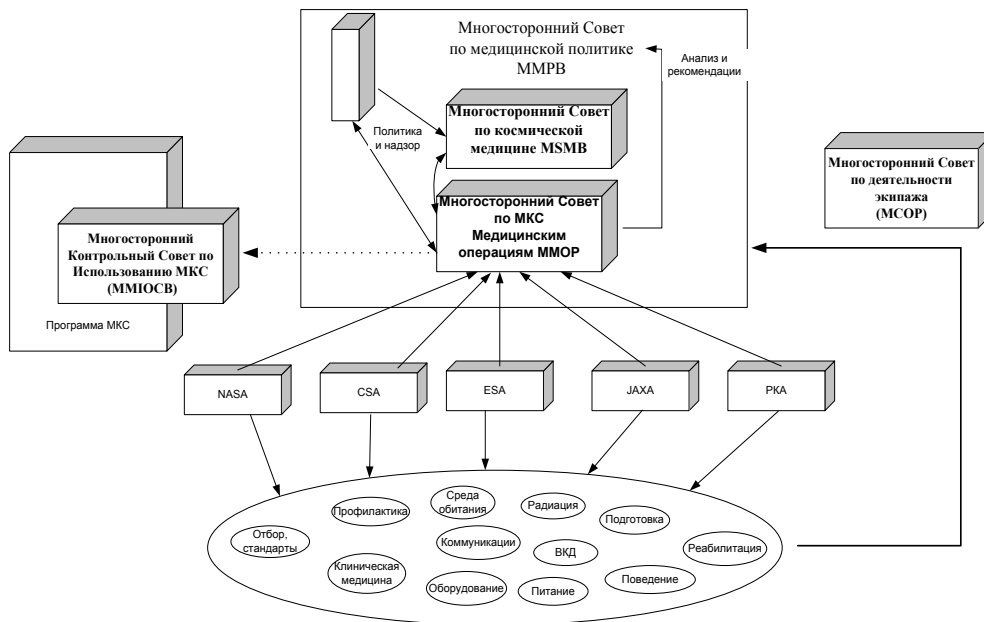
Многосторонний Совет по медицинской политике ММРВ

Анализ и рекомендации

Многосторонний Совет по космической медицине MSMB

Политика и надзор

Многосторонний Совет по деятельности экипажа (MCOP)

Многосторонний Совет по МКС Медицинским операциям ММОР

Многосторонний Контрольный Совет по Использованию МКС (MMIOCB)

Программа МКС

NASA

CSA

ESA

JAXA

PKA

Отбор, стандарты

Профилактика

Среда обитания

Радиация

Подготовка

Реабилитация

Коммуникации

ВКД

Клиническая медицина

Оборудование

Питание

Поведение